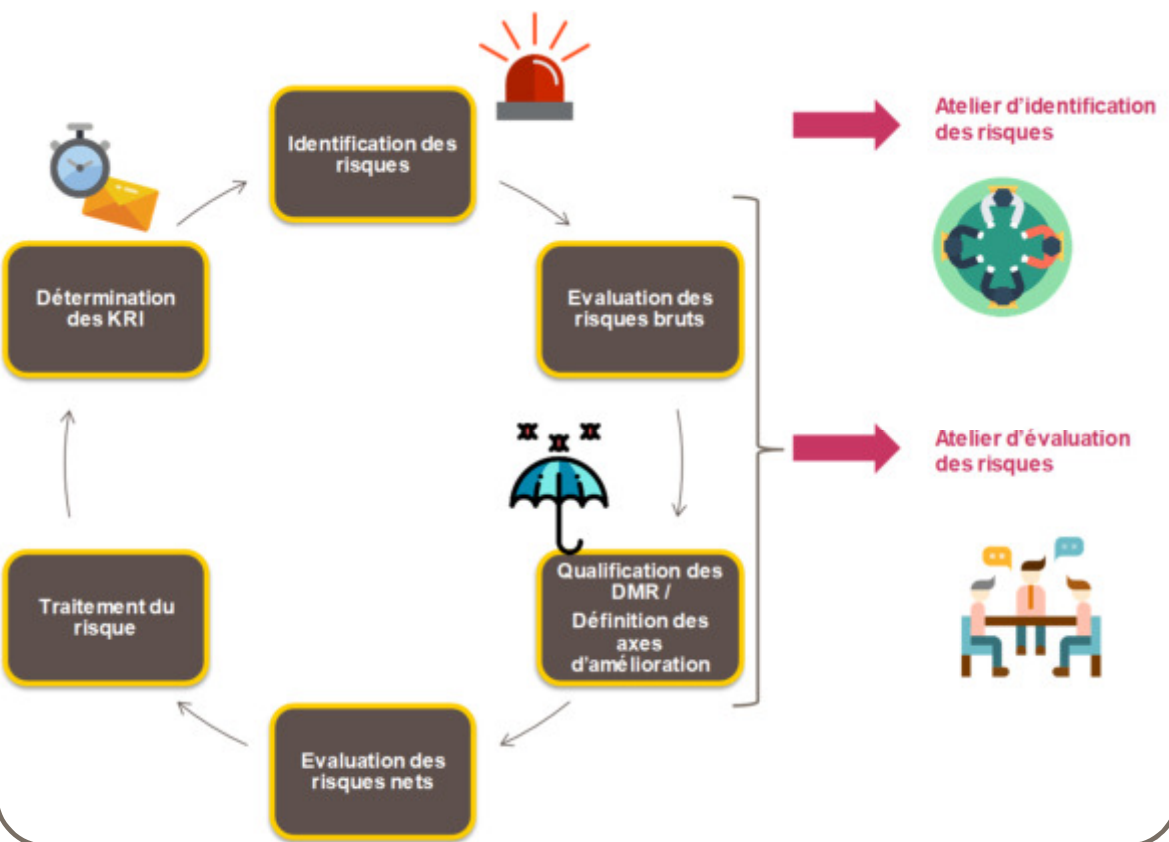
Identification des risques

Evaluation des risques bruts

Qualification des DMR / Définition des axes d'amélioration

Evaluation des risques nets

Traitement du risque

Détermination des KRI

Atelier d'identification des risques

Atelier d'évaluation des risques